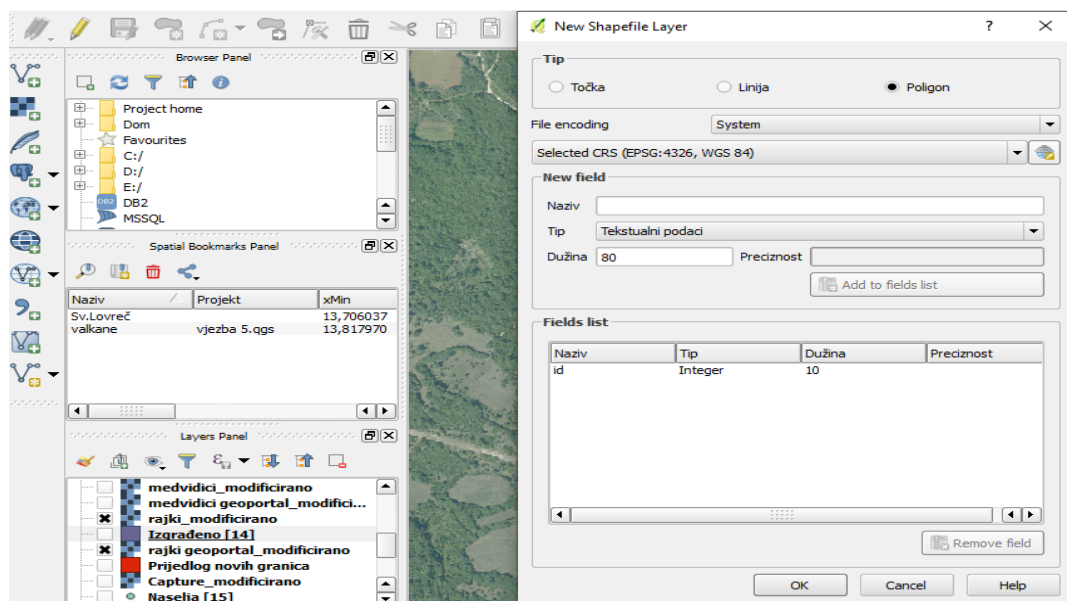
Browser Panel

Project home
Dom
Favourites
C:/
D:/
E:/
DB2
MSSQL

Spatial Bookmarks Panel

| Naziv | Projekt | xMin |
|---|---|---|
| Sv.Lovreč | | 13,706037 |
| valkane | vjezba 5.qgs | 13,817970 |

Layers Panel

medvidici_modificirano
medvidici geoportal_modifici...
rajki_modificirano
Izgrađeno [14]
rajki geoportal_modificirano
Prijedlog novih granica
Capture_modificirano
Naselja [15]

New Shapefile Layer
?

Tip
Točka
Linija
Poligon

File encoding
System

Selected CRS (EPSG:4326, WGS 84)

New field
Naziv
Tip
Tekstualni podaci
Dužina
80
Preciznost
Add to fields list

Fields list

| Naziv | Tip | Dužina | Preciznost |
|---|---|---|---|
| id | Integer | 10 | |

Remove field

OK
Cancel
Help